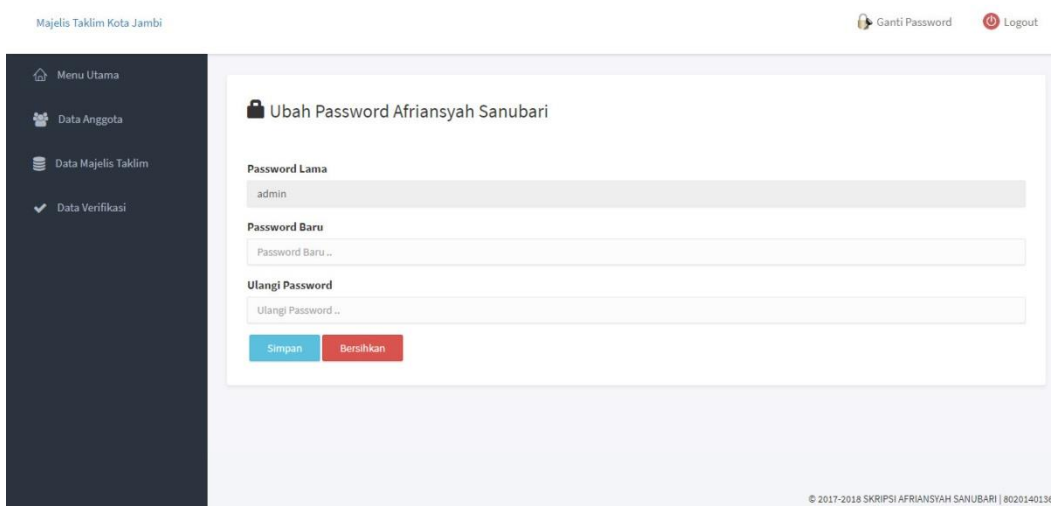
Majelis Taklim Kota Jambi

Ganti Password

Logout

Menu Utama

Data Anggota

Data Majelis Taklim

Data Verifikasi

Ubah Password Afriansyah Sanubari

Password Lama

admin

Password Baru

Password Baru ..

Ulangi Password

Ulangi Password ..

Simpan

Bersihkan

© 2017-2018 SKRIPSI AFRIANSYAH SANUBARI | 802014013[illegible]